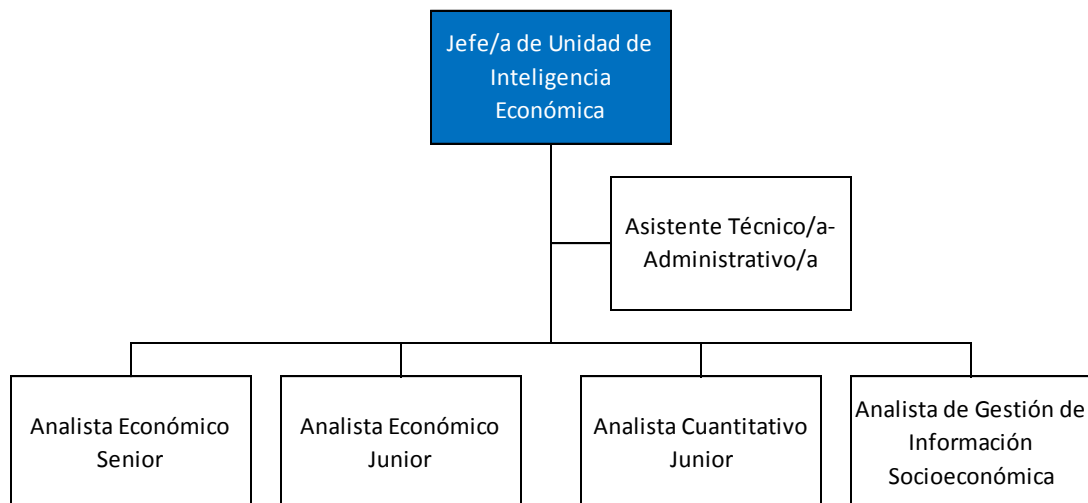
Jefe/a de Unidad de Inteligencia Económica

Asistente Técnico/a-Administrativo/a

Analista Económico Senior

Analista Económico Junior

Analista Cuantitativo Junior

Analista de Gestión de Información Socioeconómica